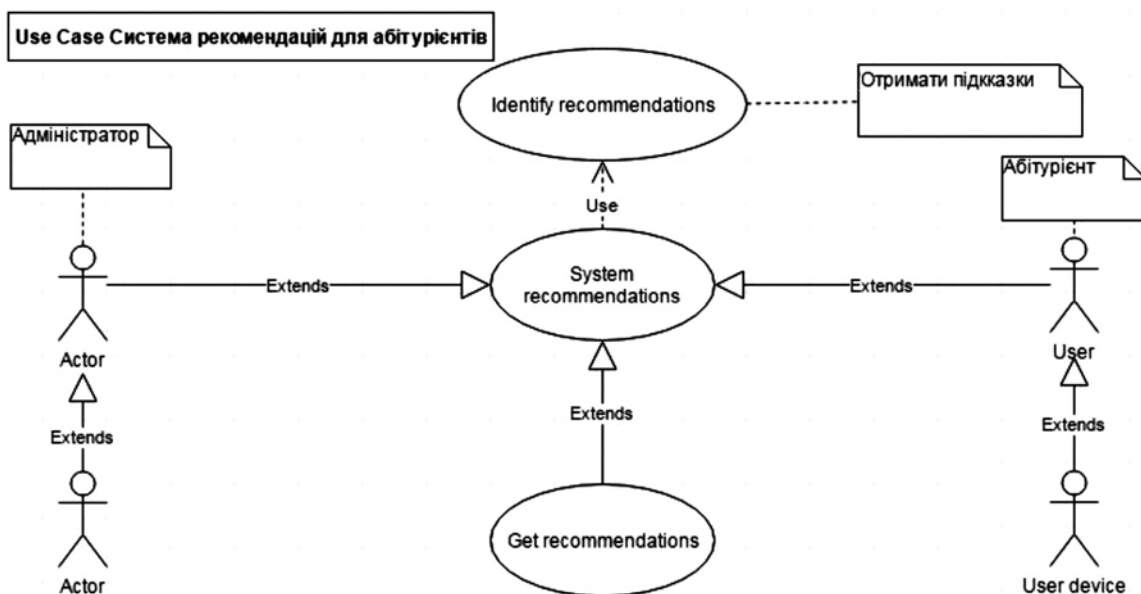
Use Case Система рекомендацій для абітурієнтів

Identify recommendations

Отримати підкказки

Адміністратор

Абітурієнт

Use

System recommendations

Extends

Extends

Actor

User

Extends

Extends

Extends

Get recommendations

Actor

User device